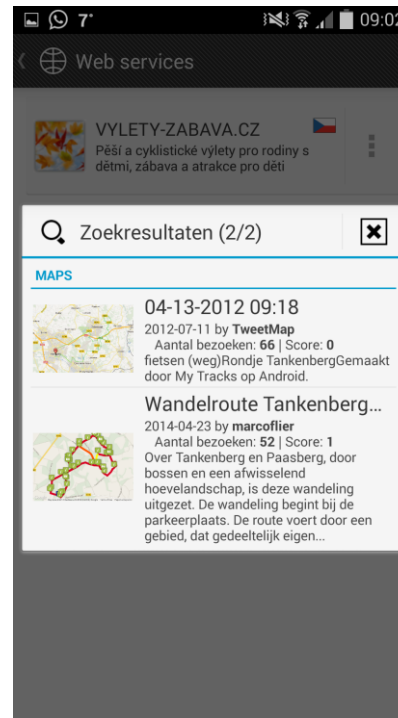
7° 09:02

Web services

VYLETY-ZABAVA.CZ
Pěší a cyklistické výlety pro rodiny s dětmi, zábava a atrakce pro děti

Zoekresultaten (2/2)

MAPS

04-13-2012 09:18
2012-07-11 by **TweetMap**
Aantal bezoeken: **66** | Score: **0**
fietsen (weg)Rondje TankenbergGemaakt door My Tracks op Android.

Wandelroute Tankenberg...
2014-04-23 by **marcoflier**
Aantal bezoeken: **52** | Score: **1**
Over Tankenberg en Paasberg, door bossen en een afwisselend hoevelandschap, is deze wandeling uitgezet. De wandeling begint bij de parkeerplaats. De route voert door een gebied, dat gedeeltelijk eigen...